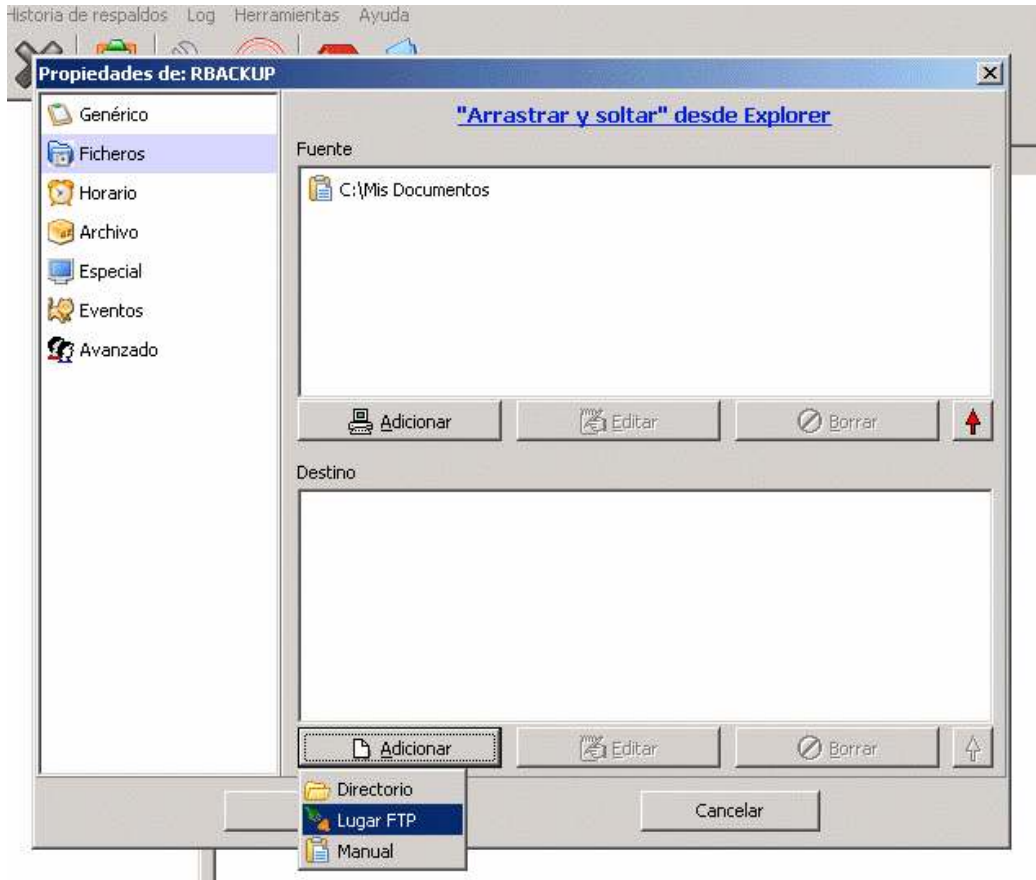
Historia de respaldos Log Herramientas Ayuda

Propiedades de: RBACKUP

Genérico
Ficheros
Horario
Archivo
Especial
Eventos
Avanzado

"Arrastrar y soltar" desde Explorer

Fuente

C:\Mis Documentos

Adicionar
Editar
Borrar

Destino

Adicionar
Editar
Borrar

Directorio
Lugar FTP
Manual

Cancelar